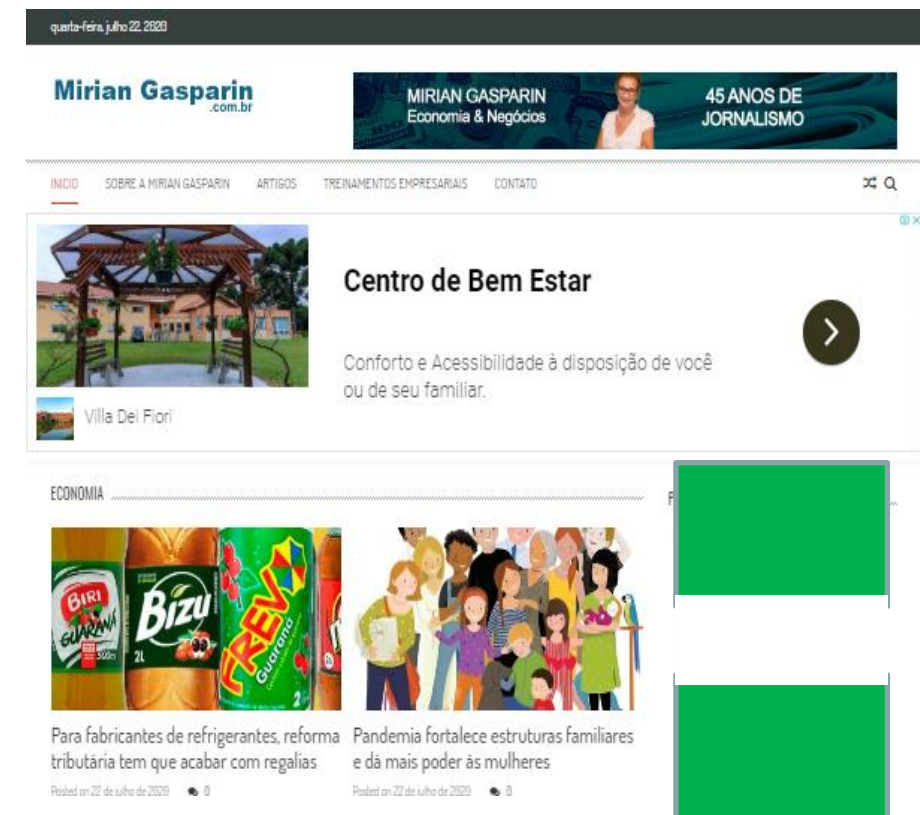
quarta-feira, julho 22, 2020

Mirian Gasparin .com.br

MIRIAN GASPARIN Economia & Negócios

45 ANOS DE JORNALISMO

INÍCIO SOBRE A MIRIAN GASPARIN ARTIGOS TREINAMENTOS EMPRESARIAIS CONTATO

Centro de Bem Estar

Conforto e Acessibilidade à disposição de você ou de seu familiar.

Villa Dei Fiori

ECONOMIA

BIRI GUARANÁ

BIZU 2L

FREVO Guaraná

Para fabricantes de refrigerantes, reforma tributária tem que acabar com regalias

Posted on 22 de julho de 2020 0

Pandemia fortalece estruturas familiares e dá mais poder às mulheres

Posted on 22 de julho de 2020 0